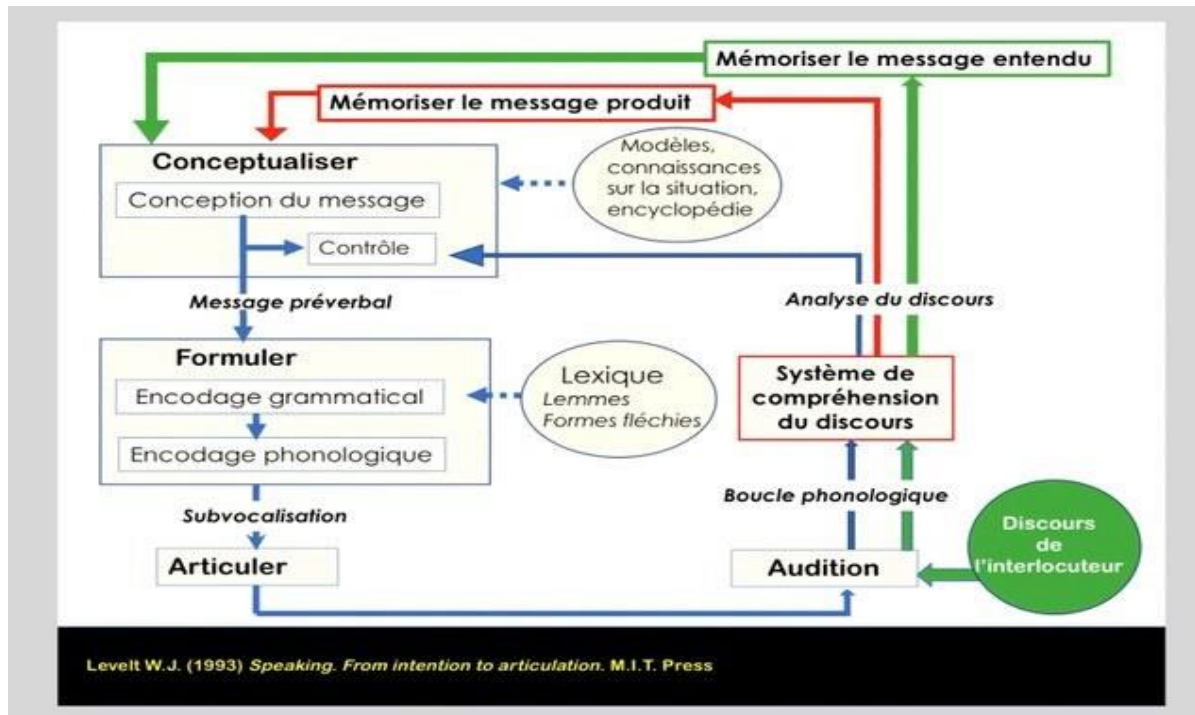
Mémoriser le message entendu

Mémoriser le message produit

Conceptualiser

Conception du message

Contrôle

Modèles, connaissances sur la situation, encyclopédie

Message préverbal

Analyse du discours

Formuler

Encodage grammatical

Encodage phonologique

Lexique
Lemmes
Formes fléchies

Système de compréhension du discours

Boucle phonologique

Subvocalisation

Articuler

Audition

Discours de l'interlocuteur

Levelt W.J. (1993) Speaking. From intention to articulation. M.I.T. Press